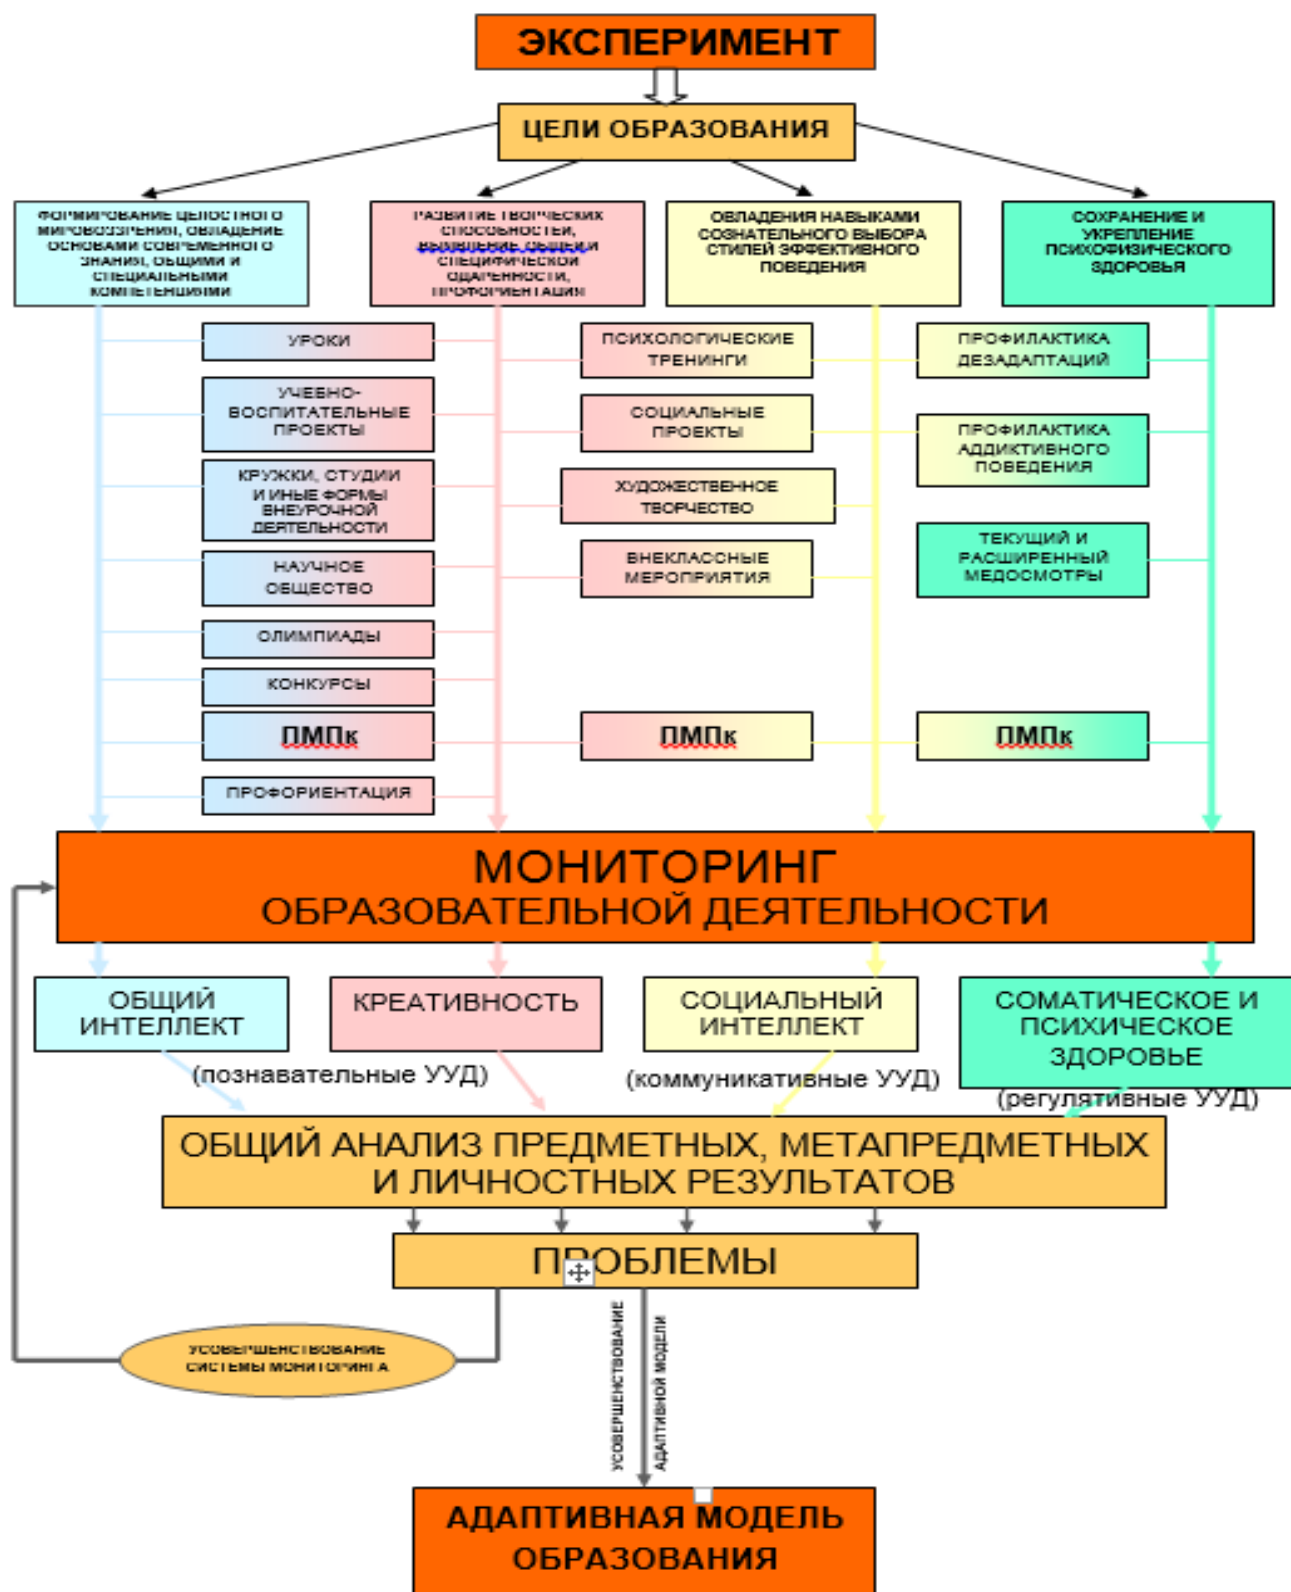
ЭКСПЕРИМЕНТ

ЦЕЛИ ОБРАЗОВАНИЯ

ФОРМИРОВАНИЕ ЦЕЛОСТНОГО МИРОВОЗЗРЕНИЯ, ОВЛАДЕНИЕ ОСНОВАМИ СОВРЕМЕННОГО ЗНАНИЯ, ОБЩИМИ И СПЕЦИАЛЬНЫМИ КОМПЕТЕНЦИЯМИ

РАЗВИТИЕ ТВОРЧЕСКИХ СПОСОБНОСТЕЙ, ВЫЯВЛЕНИЕ ОБЩЕЙ И СПЕЦИФИЧЕСКОЙ ОДАРЕННОСТИ, ПРОФОРИЕНТАЦИЯ

ОВЛАДЕНИЯ НАВЫКАМИ СОЗНАТЕЛЬНОГО ВЫБОРА СТИЛЕЙ ЭФФЕКТИВНОГО ПОВЕДЕНИЯ

СОХРАНЕНИЕ И УКРЕПЛЕНИЕ ПСИХОФИЗИЧЕСКОГО ЗДОРОВЬЯ

УРОКИ

УЧЕБНО-ВОСПИТАТЕЛЬНЫЕ ПРОЕКТЫ

КРУЖКИ, СТУДИИ И ИНЫЕ ФОРМЫ ВНЕУРОЧНОЙ ДЕЯТЕЛЬНОСТИ

НАУЧНОЕ ОБЩЕСТВО

ОЛИМПИАДЫ

КОНКУРСЫ

ПМПк

ПРОФОРИЕНТАЦИЯ

ПСИХОЛОГИЧЕСКИЕ ТРЕНИНГИ

СОЦИАЛЬНЫЕ ПРОЕКТЫ

ХУДОЖЕСТВЕННОЕ ТВОРЧЕСТВО

ВНЕКЛАССНЫЕ МЕРОПРИЯТИЯ

ПМПк

ПРОФИЛАКТИКА ДЕЗАДАПТАЦИЙ

ПРОФИЛАКТИКА АДДИКТИВНОГО ПОВЕДЕНИЯ

ТЕКУЩИЙ И РАСШИРЕННЫЙ МЕДОСМОТРЫ

ПМПк

МОНИТОРИНГ
ОБРАЗОВАТЕЛЬНОЙ ДЕЯТЕЛЬНОСТИ

ОБЩИЙ ИНТЕЛЛЕКТ

КРЕАТИВНОСТЬ

СОЦИАЛЬНЫЙ ИНТЕЛЛЕКТ

СОМАТИЧЕСКОЕ И ПСИХИЧЕСКОЕ ЗДОРОВЬЕ

(познавательные УУД)

(коммуникативные УУД)

(регулятивные УУД)

ОБЩИЙ АНАЛИЗ ПРЕДМЕТНЫХ, МЕТАПРЕДМЕТНЫХ И ЛИЧНОСТНЫХ РЕЗУЛЬТАТОВ

ПРОБЛЕМЫ

УСОВЕРШЕНСТВОВАНИЕ СИСТЕМЫ МОНИТОРИНГА

УСОВЕРШЕНСТВОВАНИЕ АДАПТИВНОЙ МОДЕЛИ

АДАПТИВНАЯ МОДЕЛЬ ОБРАЗОВАНИЯ